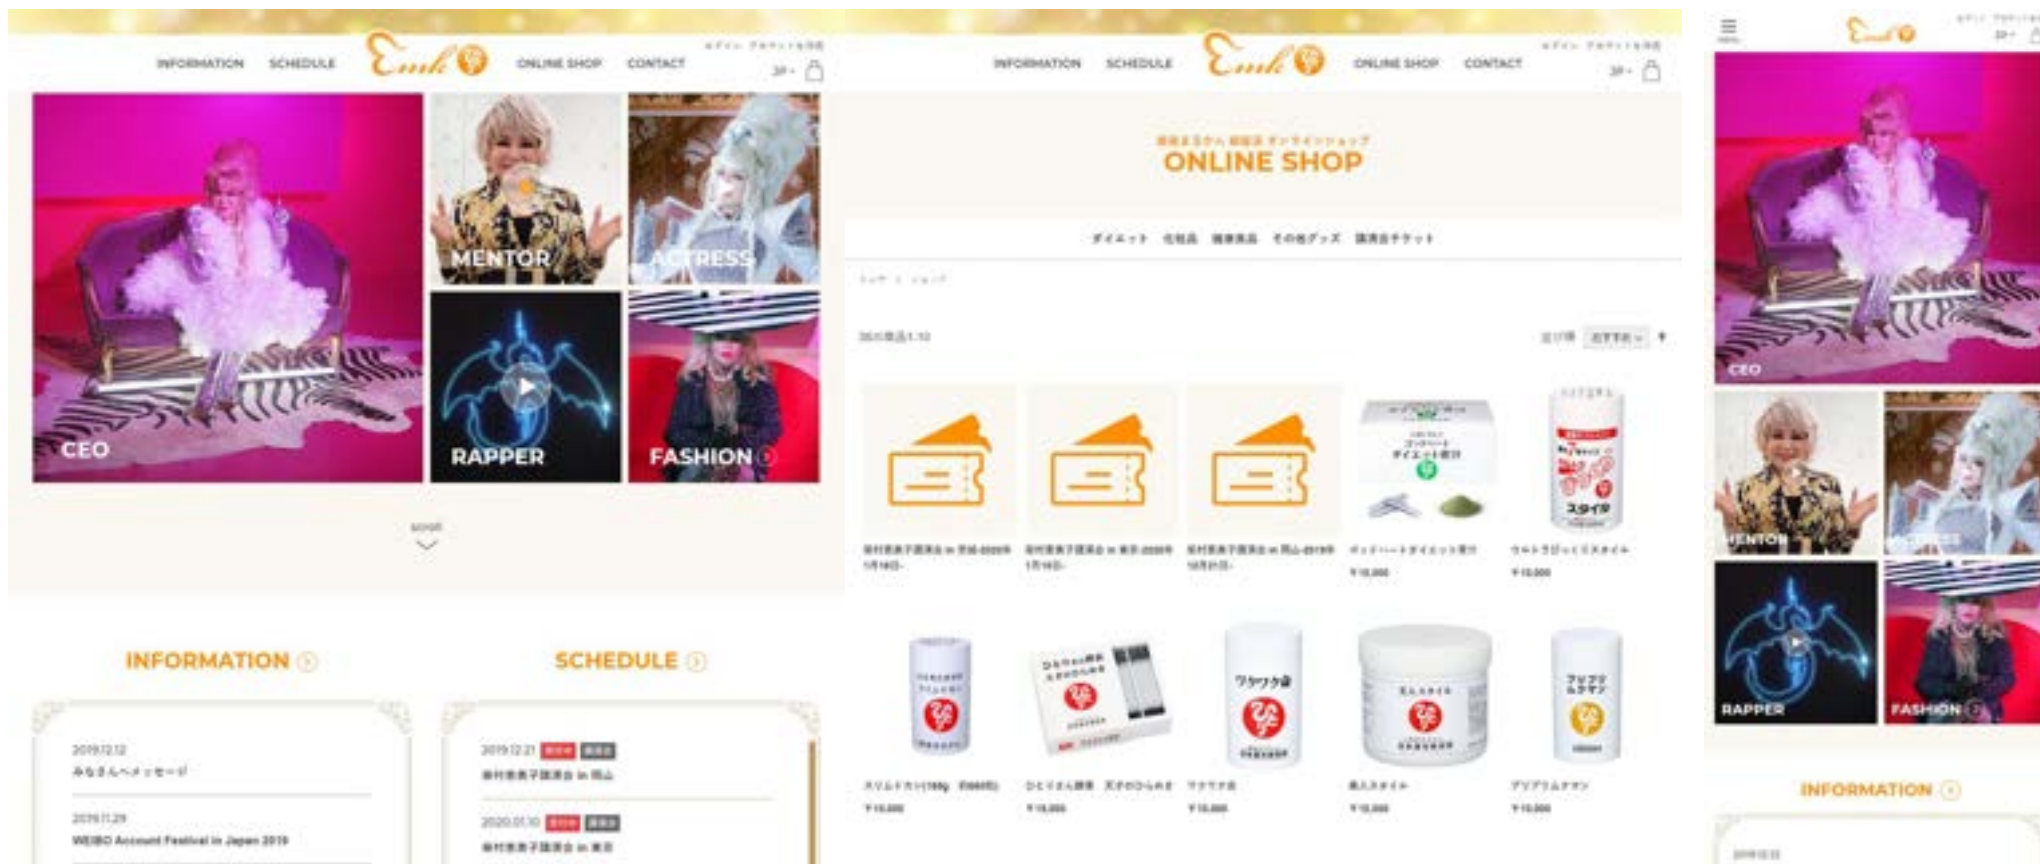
INFORMATION SCHEDULE Emk ONLINE SHOP CONTACT

JP

MENTOR

ACTRESS

CEO

RAPPER

FASHION

scroll

INFORMATION

SCHEDULE

2019.12.12
みなさんへメッセージ

2019.11.29
WEIBO Account Festival in Japan 2019

2019.12.21
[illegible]

2020.01.10
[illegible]

INFORMATION SCHEDULE Emk ONLINE SHOP CONTACT

JP

ONLINE SHOP

ダイエット 化粧品 健康食品 その他グッズ 講演会チケット

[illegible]

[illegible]

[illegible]

Emk

JP

CEO

MENTOR

ACTRESS

RAPPER

FASHION

INFORMATION